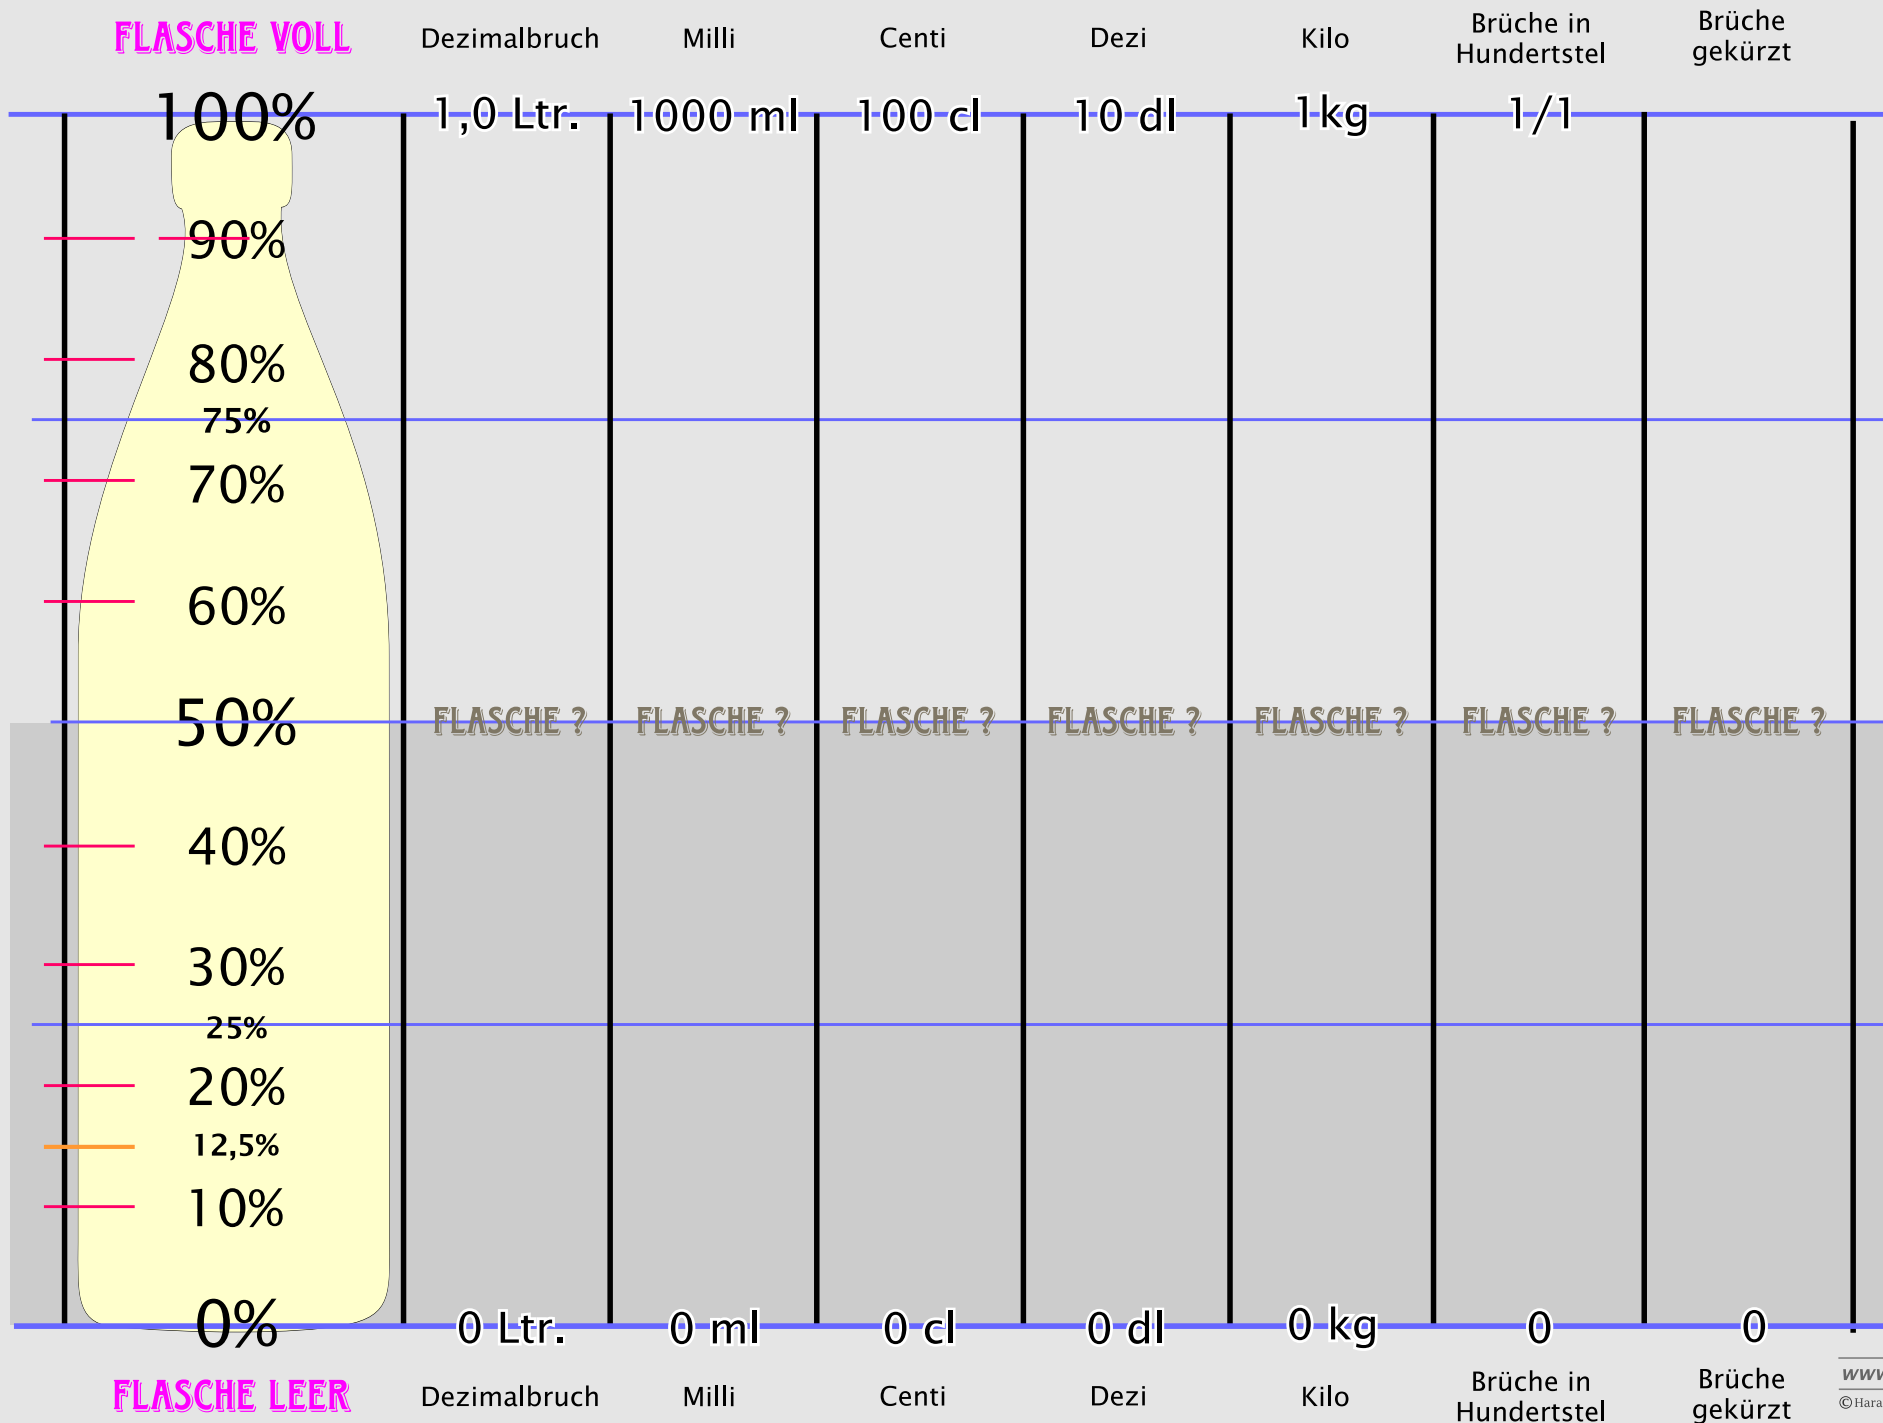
| FLASCHE VOLL | Dezimalbruch | Milli | Centi | Dezi | Kilo | Brüche in Hundertstel | Brüche gekürzt |
|---|---|---|---|---|---|---|---|
| 100% | 1,0 Ltr. | 1000 ml | 100 cl | 10 dl | 1kg | 1/1 | |

90%

80%

75%

70%

60%

50% FLASCHE ? FLASCHE ? FLASCHE ? FLASCHE ? FLASCHE ? FLASCHE ? FLASCHE ?

40%

30%

25%

20%

12,5%

10%

| 0% | 0 Ltr. | 0 ml | 0 cl | 0 dl | 0 kg | 0 | 0 |
|---|---|---|---|---|---|---|---|
| FLASCHE LEER | Dezimalbruch | Milli | Centi | Dezi | Kilo | Brüche in Hundertstel | Brüche gekürzt |

www
©Hara